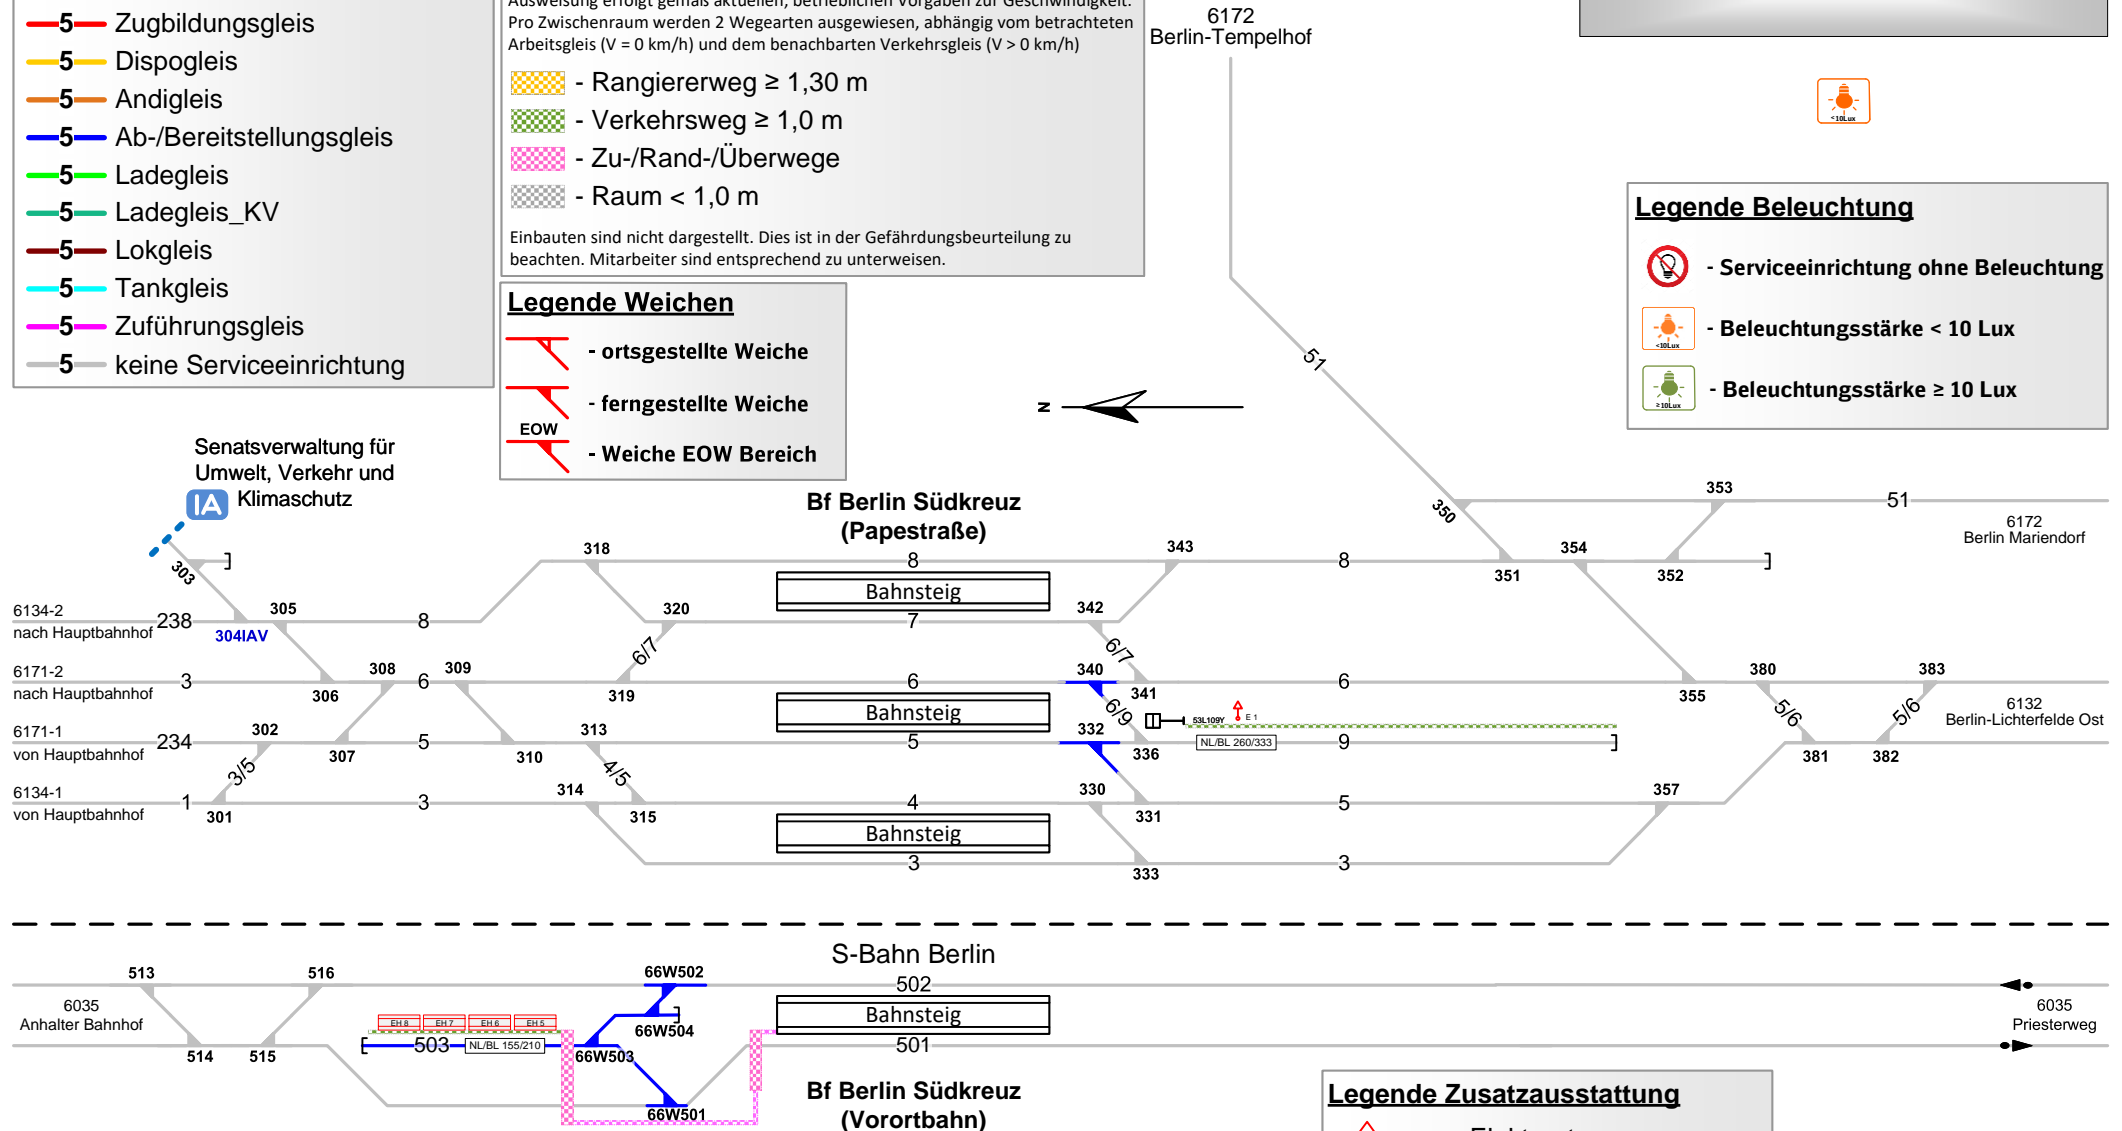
5 Zugbildungsgleis
5 Dispogleis
5 Andigleis
5 Ab-/Bereitstellungsgleis
5 Ladegleis
5 Ladegleis_KV
5 Lokgleis
5 Tankgleis
5 Zuführungsgleis
5 keine Serviceeinrichtung

Ausweisung erfolgt gemäß aktuellen, betrieblichen Vorgaben zur Geschwindigkeit. Pro Zwischenraum werden 2 Wegearten ausgewiesen, abhängig vom betrachteten Arbeitsgleis (V = 0 km/h) und dem benachbarten Verkehrsgleis (V > 0 km/h)

- Rangiererweg ≥ 1,30 m
- Verkehrsweg ≥ 1,0 m
- Zu-/Rand-/Überwege
- Raum < 1,0 m

Einbauten sind nicht dargestellt. Dies ist in der Gefährdungsbeurteilung zu beachten. Mitarbeiter sind entsprechend zu unterweisen.

Legende Weichen
- ortsgestellte Weiche
- ferngestellte Weiche
EOW
- Weiche EOW Bereich

6172
Berlin-Tempelhof

<10Lux

Legende Beleuchtung
- Serviceeinrichtung ohne Beleuchtung
<10Lux
- Beleuchtungsstärke < 10 Lux
≥10Lux
- Beleuchtungsstärke ≥ 10 Lux

N

Senatsverwaltung für Umwelt, Verkehr und Klimaschutz
IA

Bf Berlin Südkreuz
(Papestraße)

51
350
353
51
6172
Berlin Mariendorf
343
8
354
351
352
303
318
8
Bahnsteig
7
6134-2
nach Hauptbahnhof
238
305
304IAV
8
320
342
6/7
6/7
6171-2
nach Hauptbahnhof
3
308
306
6
309
319
6
Bahnsteig
340
341
6/9
53L109Y
E 1
6
355
380
383
5/6
5/6
6132
Berlin-Lichterfelde Ost
6171-1
von Hauptbahnhof
234
302
3/5
307
5
310
313
5
332
336
NL/BL 260/333
9
381
382
6134-1
von Hauptbahnhof
1
301
3
314
4/5
315
4
Bahnsteig
3
330
331
5
357
333
3

S-Bahn Berlin
513
516
6035
Anhalter Bahnhof
514
515
EH 8
EH 7
EH 6
EH 5
503
NL/BL 155/210
66W502
66W504
66W503
66W501
502
Bahnsteig
501
6035
Priesterweg

Bf Berlin Südkreuz
(Vorortbahn)

Legende Zusatzausstattung